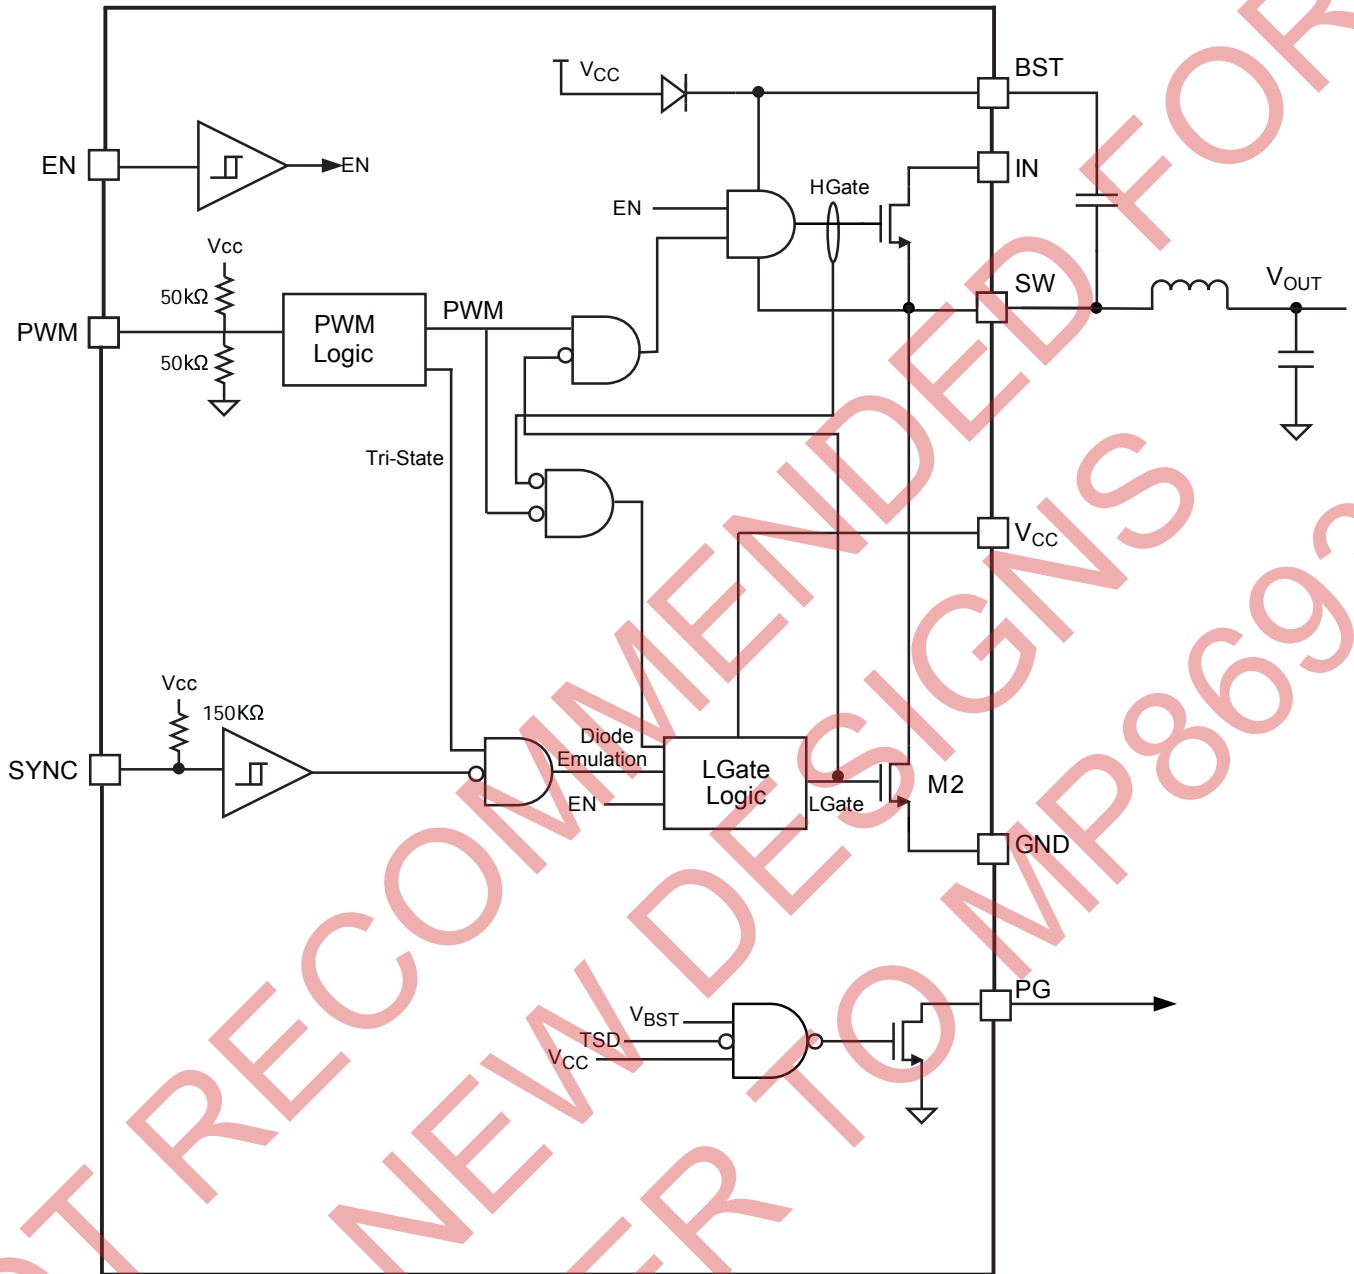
$V_{CC}$

BST

EN

EN

IN

HGate

EN

Vcc

SW

$V_{OUT}$

50kΩ

PWM

PWM Logic

PWM

50kΩ

Tri-State

$V_{CC}$

Vcc

150KΩ

Diode Emulation

LGate Logic

SYNC

M2

EN

LGate

GND

PG

$V_{BST}$

TSD

$V_{CC}$

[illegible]T RECOMMENDED FOR NEW DESIGNS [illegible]ER TO MP869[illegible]